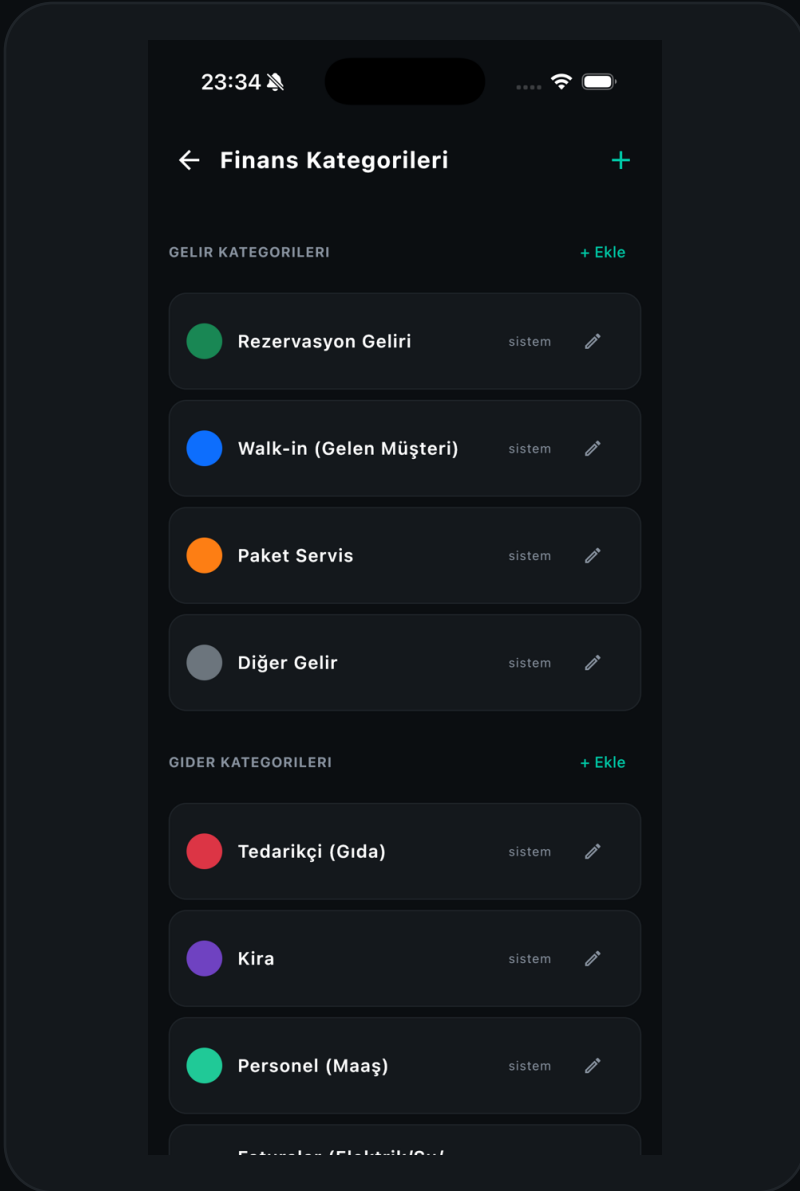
23:34

Finans Kategorileri

+

GELIR KATEGORILERI

+ Ekle

Rezervasyon Geliri

sistem

Walk-in (Gelen Müşteri)

sistem

Paket Servis

sistem

Diğer Gelir

sistem

GIDER KATEGORILERI

+ Ekle

Tedarikçi (Gıda)

sistem

Kira

sistem

Personel (Maaş)

sistem

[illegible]